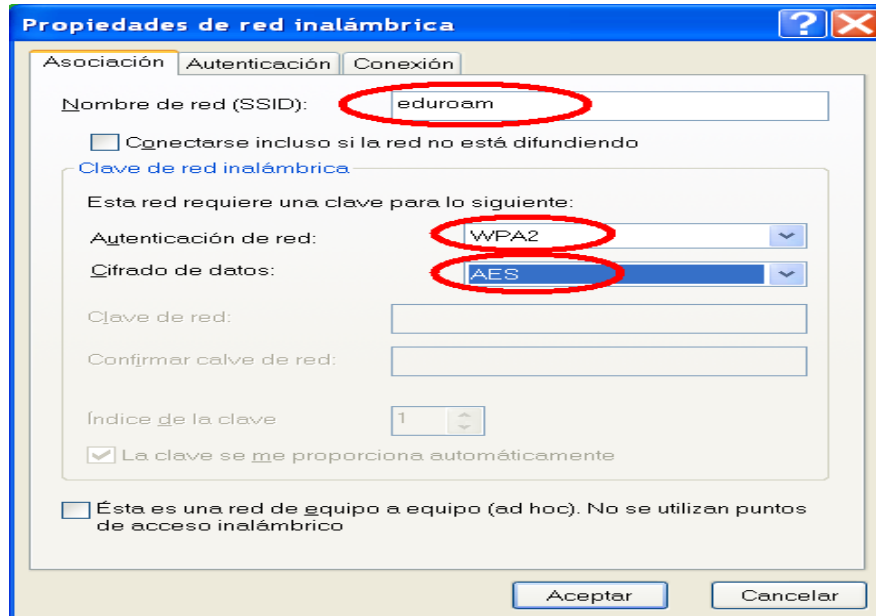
Propiedades de red inalámbrica

Asociación | Autenticación | Conexión

Nombre de red (SSID): eduroam

Conectarse incluso si la red no está difundiendo

Clave de red inalámbrica

Esta red requiere una clave para lo siguiente:

Autenticación de red: WPA2

Cifrado de datos: AES

Clave de red:

Confirmar calve de red:

Índice de la clave 1

La clave se me proporciona automáticamente

Ésta es una red de equipo a equipo (ad hoc). No se utilizan puntos de acceso inalámbrico

Aceptar

Cancelar